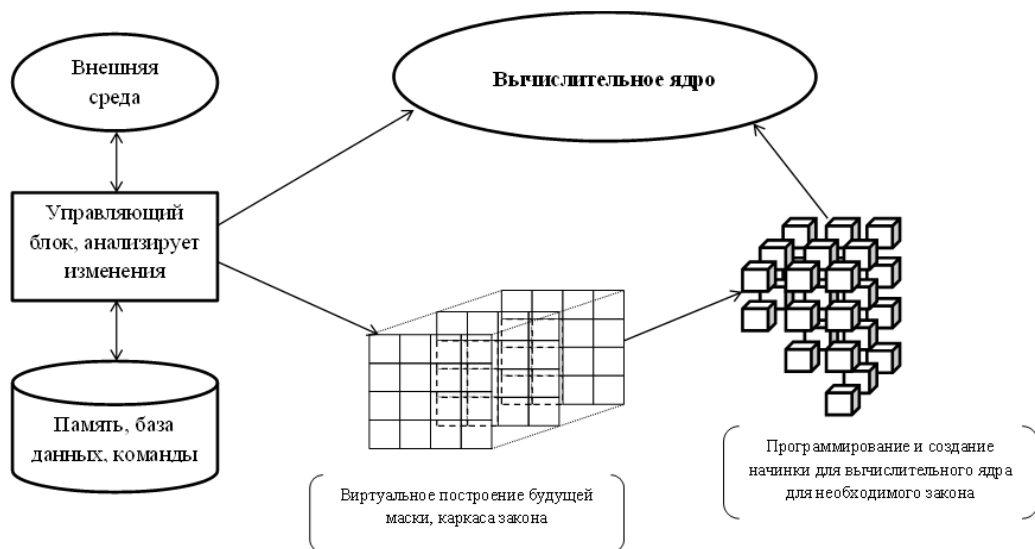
Внешняя среда

Вычислительное ядро

Управляющий блок, анализирует изменения

Память, база данных, команды

Программирование и создание начинки для вычислительного ядра для необходимого закона

Виртуальное построение будущей маски, каркаса закона